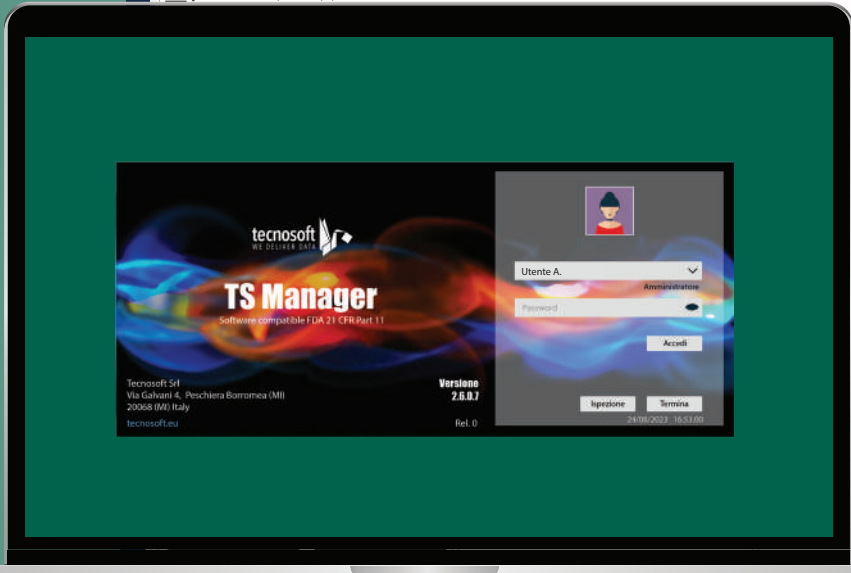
tecnosoft
WE DELIVER DATA

TS Manager
Software compatible FDA 21 CFR Part 11

Tecnosoft Srl
Via Galvani 4, Peschiera Borromea (MI)
20068 (MI) Italy
tecnosoft.eu

Versione
2.6.0.7
Rel. 0

Utente A.
Amministratore
Password
Accedi
Ispezione
Termina
24/08/2023 16:53:00